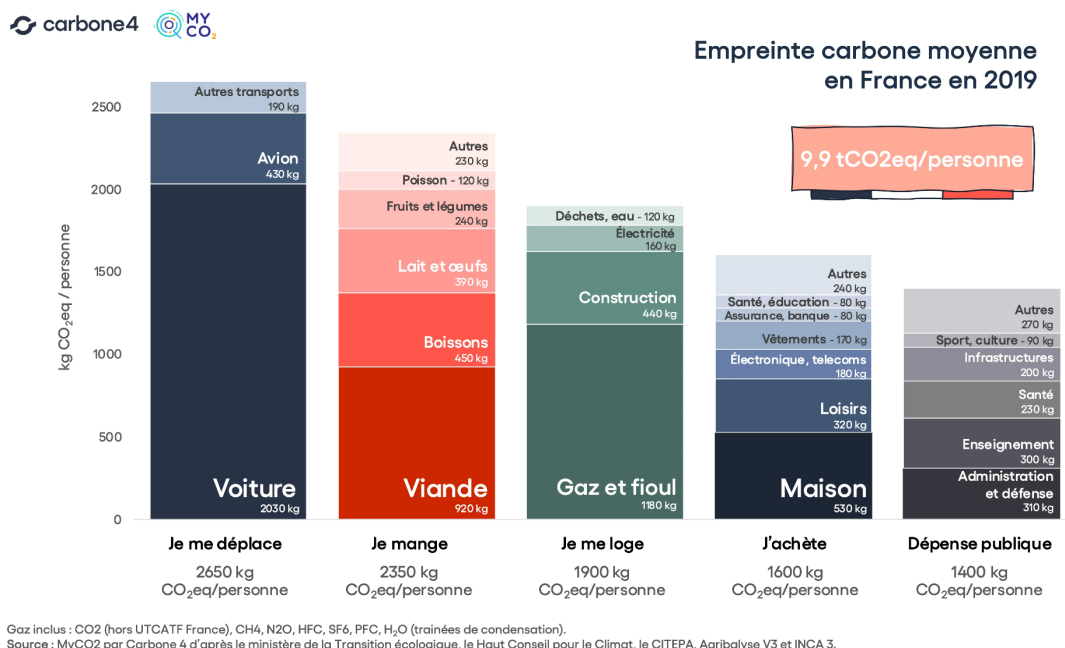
carbone4 MY CO₂

Empreinte carbone moyenne en France en 2019

9,9 tCO2eq/personne

kg $CO_2$eq / personne

2500
2000
1500
1000
500
0

Autres transports 190 kg
Avion 430 kg
Voiture 2030 kg

Autres 230 kg
Poisson - 120 kg
Fruits et légumes 240 kg
Lait et œufs 390 kg
Boissons 450 kg
Viande 920 kg

Déchets, eau - 120 kg
Électricité 160 kg
Construction 440 kg
Gaz et fioul 1180 kg

Autres 240 kg
Santé, éducation - 80 kg
Assurance, banque - 80 kg
Vêtements - 170 kg
Électronique, telecoms 180 kg
Loisirs 320 kg
Maison 530 kg

Autres 270 kg
Sport, culture - 90 kg
Infrastructures 200 kg
Santé 230 kg
Enseignement 300 kg
Administration et défense 310 kg

Je me déplace
2650 kg $CO_2$eq/personne

Je mange
2350 kg $CO_2$eq/personne

Je me loge
1900 kg $CO_2$eq/personne

J'achète
1600 kg $CO_2$eq/personne

Dépense publique
1400 kg $CO_2$eq/personne

Gaz inclus : CO2 (hors UTCATF France), CH4, N2O, HFC, SF6, PFC, $H_2O$ (trainées de condensation).
Source : MyCO2 par Carbone 4 d'après le ministère de la Transition écologique, le Haut Conseil pour le Climat, le CITEPA, Agribalyse V3 et INCA 3.